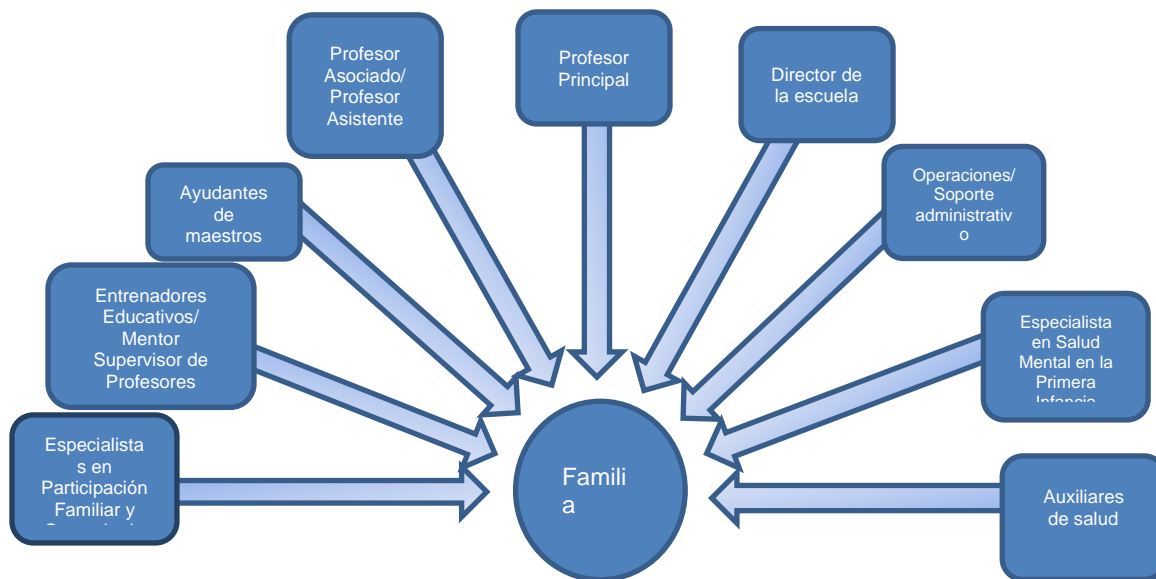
Profesor Asociado/ Profesor Asistente

Profesor Principal

Director de la escuela

Ayudantes de maestros

Operaciones/ Soporte administrativo

Entrenadores Educativos/ Mentor Supervisor de Profesores

Especialista en Salud Mental en la Primera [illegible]

Especialistas en Participación Familiar y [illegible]

Familia

Auxiliares de salud